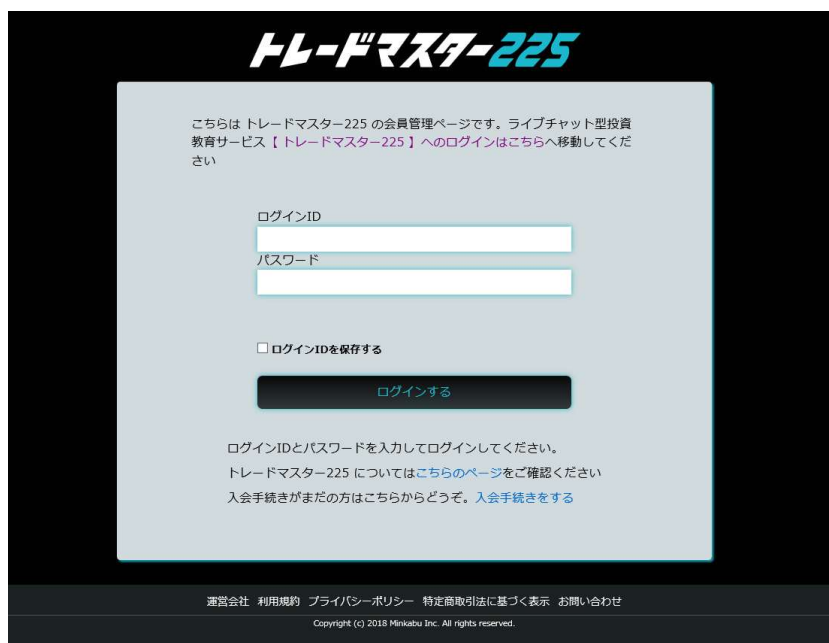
トレードマスター225

こちらは トレードマスター225 の会員管理ページです。ライブチャット型投資教育サービス【 トレードマスター225 】へのログインはこちらへ移動してください

ログインID

パスワード

☐ ログインIDを保存する

ログインする

ログインIDとパスワードを入力してログインしてください。

トレードマスター225 についてはこちらのページをご確認ください

入会手続きがまだの方はこちらからどうぞ。入会手続きをする

運営会社 利用規約 プライバシーポリシー 特定商取引法に基づく表示 お問い合わせ

Copyright (c) 2018 Minkabu Inc. All rights reserved.